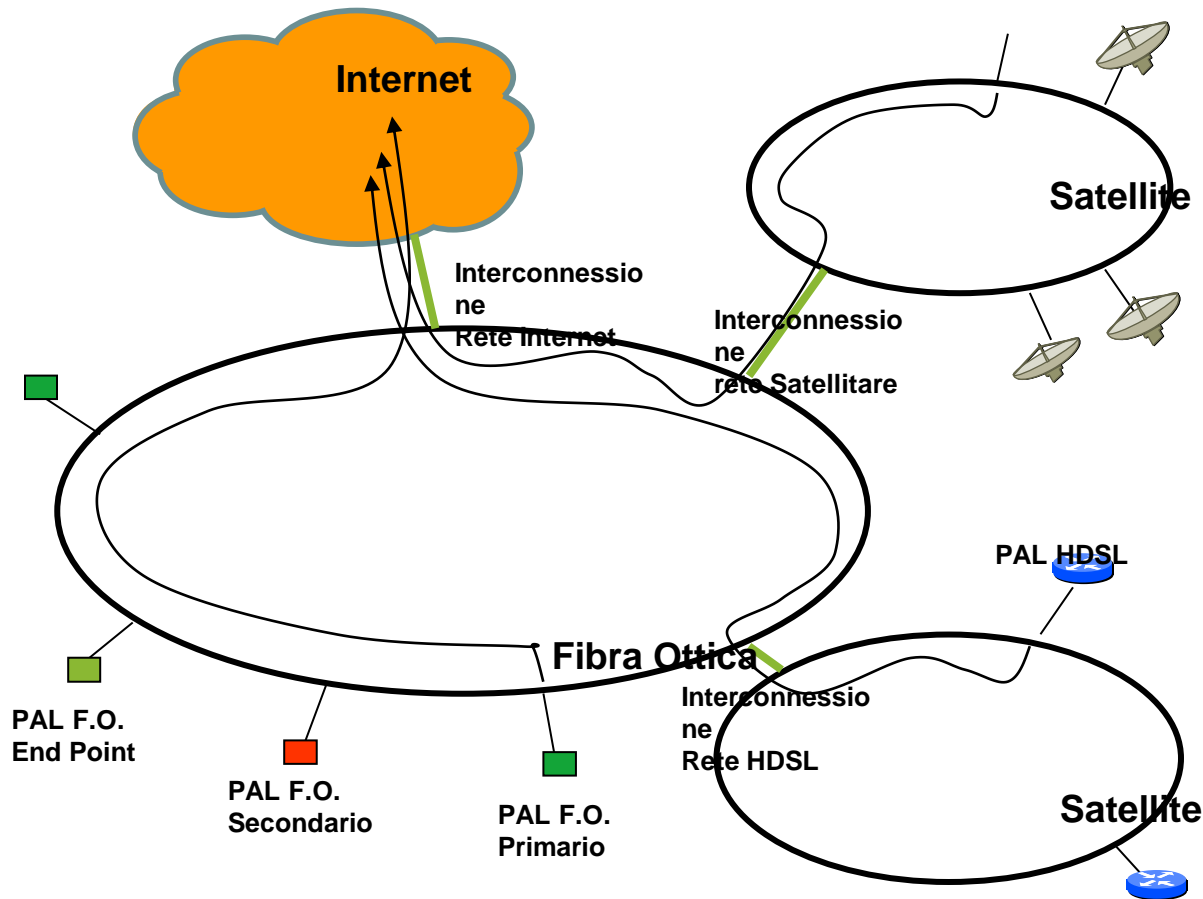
Internet

Satellite

Interconnessione
Rete Internet

Interconnessione
rete Satellitare

PAL HDSL

Fibra Ottica

Interconnessione
Rete HDSL

Satellite

PAL F.O.
End Point

PAL F.O.
Secondario

PAL F.O.
Primario